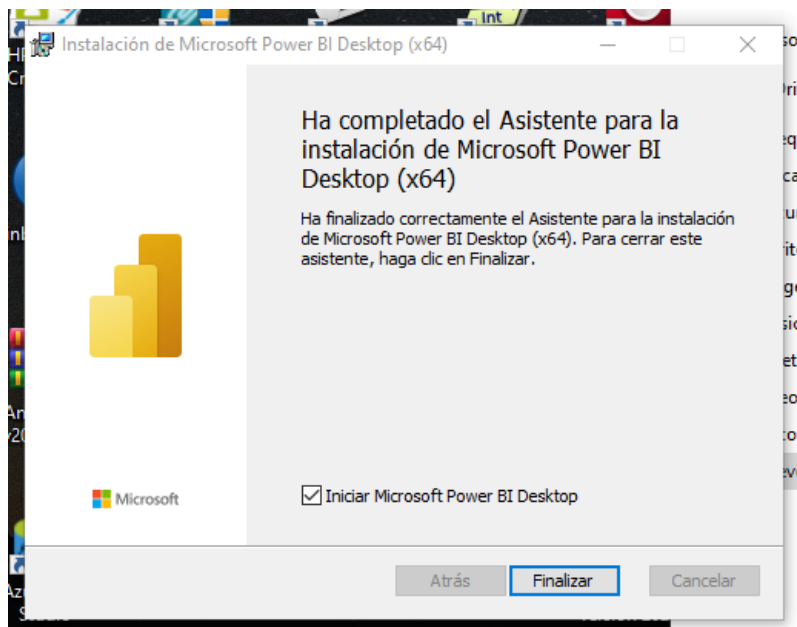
Instalación de Microsoft Power BI Desktop (x64)

Ha completado el Asistente para la instalación de Microsoft Power BI Desktop (x64)

Ha finalizado correctamente el Asistente para la instalación de Microsoft Power BI Desktop (x64). Para cerrar este asistente, haga clic en Finalizar.

Microsoft

Iniciar Microsoft Power BI Desktop

Atrás

Finalizar

Cancelar